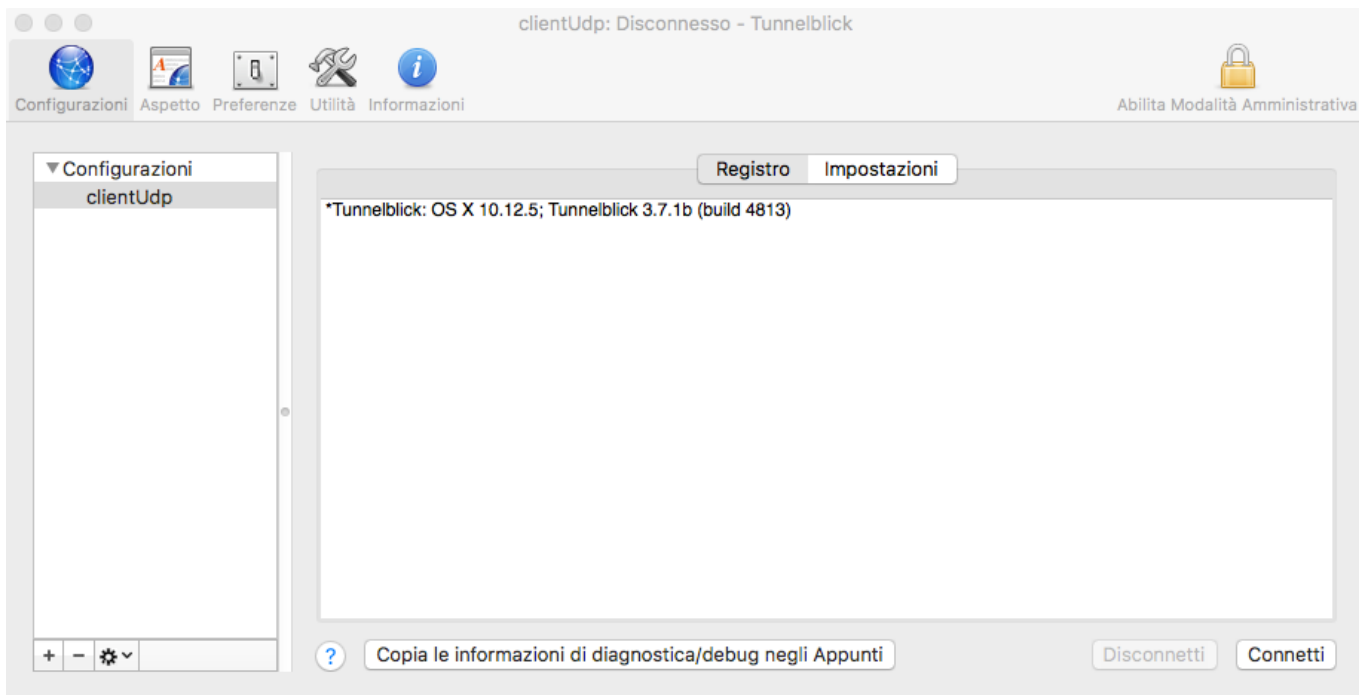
clientUdp: Disconnesso - Tunnelblick

Configurazioni Aspetto Preferenze Utilità Informazioni

Abilita Modalità Amministrativa

▼Configurazioni
clientUdp

Registro Impostazioni

*Tunnelblick: OS X 10.12.5; Tunnelblick 3.7.1b (build 4813)

+ −

?

Copia le informazioni di diagnostica/debug negli Appunti

Disconnetti

Connetti